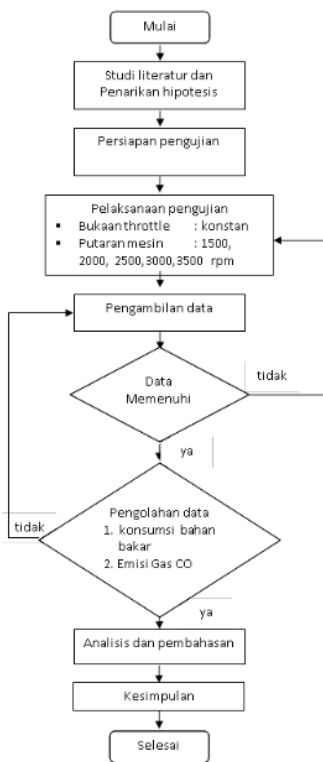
Mulai

Studi literatur dan Penarikan hipotesis

Persiapan pengujian

Pelaksanaan pengujian
▪ Bukaan throttle : konstan
▪ Putaran mesin : 1500, 2000, 2500, 3000, 3500 rpm

Pengambilan data

Data Memenuhi

tidak

ya

Pengolahan data
1. konsumsi bahan bakar
2. Emisi Gas CO

tidak

ya

Analisis dan pembahasan

Kesimpulan

Selesai